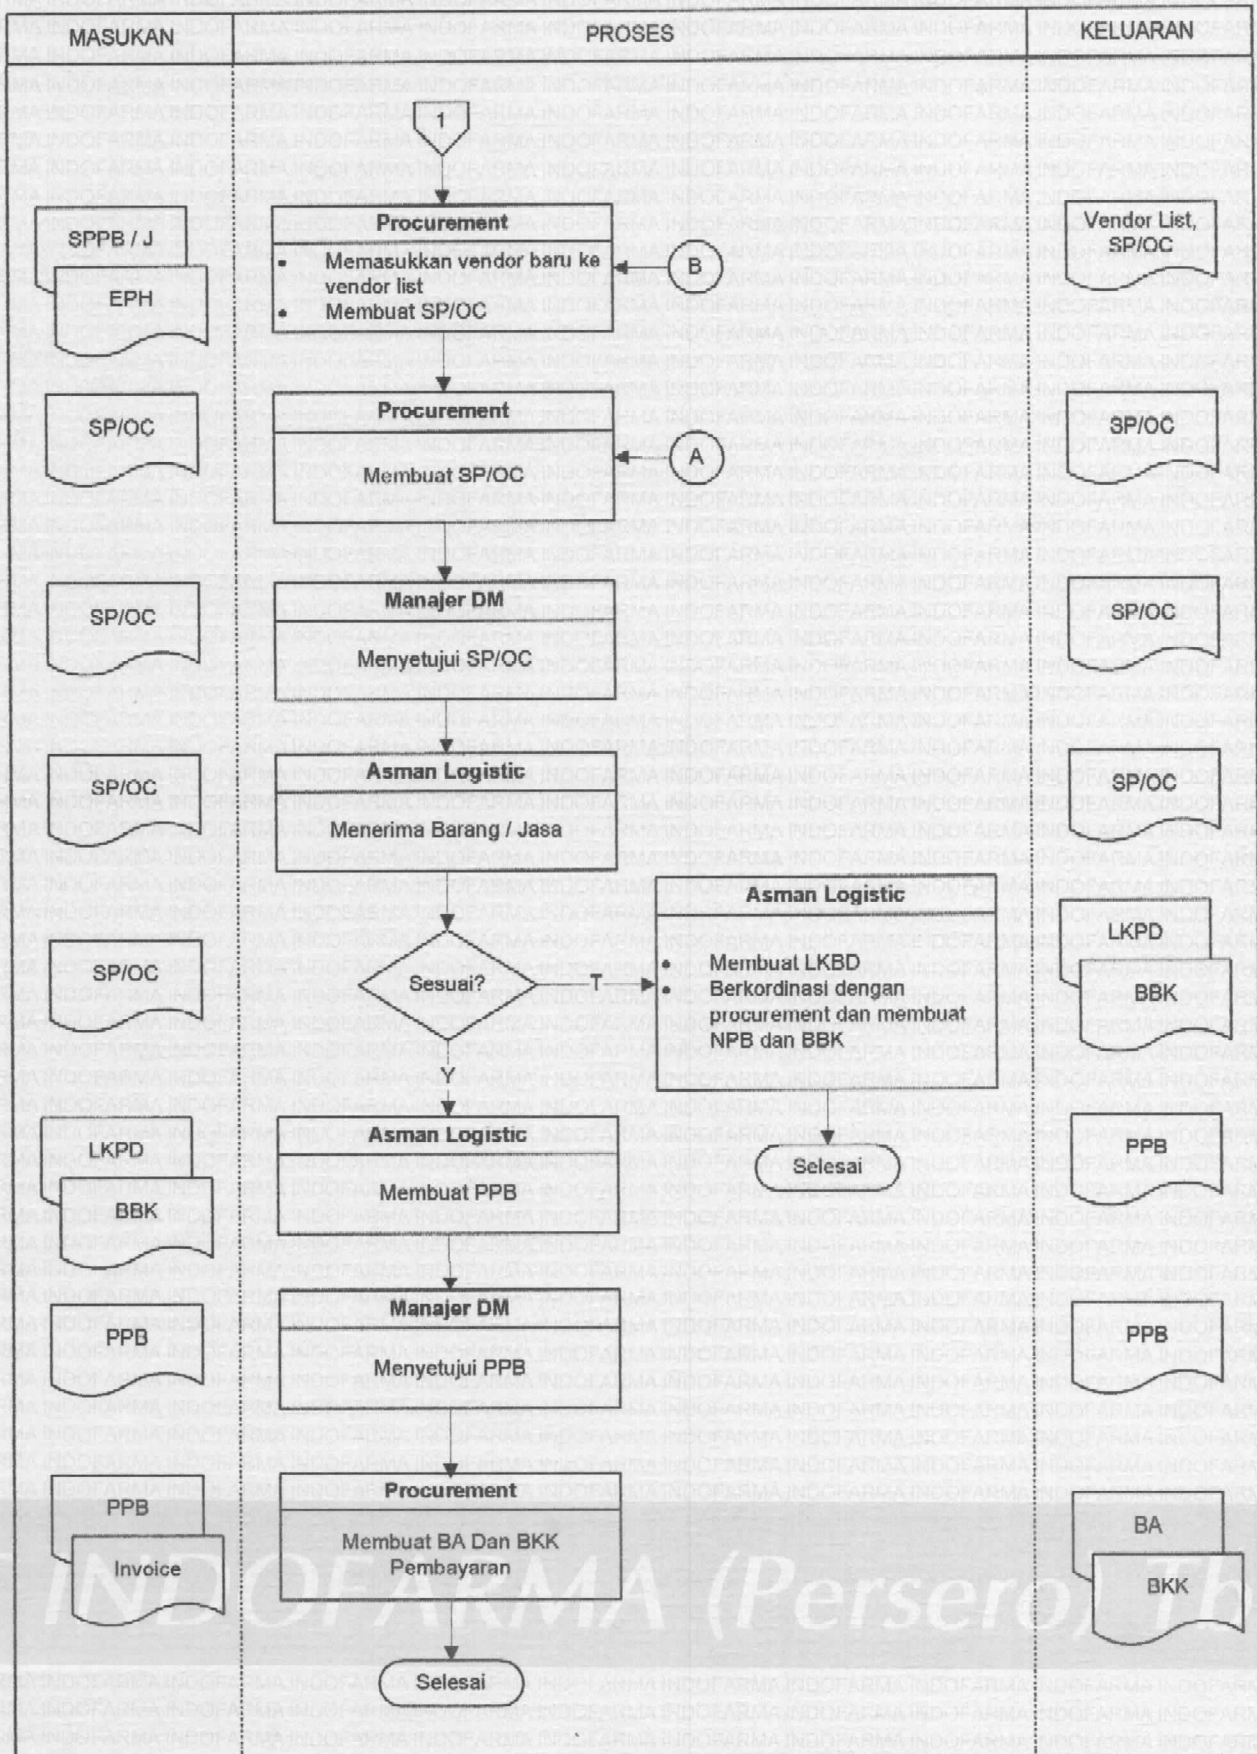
MASUKAN

PROSES

KELUARAN

1

SPPB / J

EPH

Procurement

• Memasukkan vendor baru ke vendor list

• Membuat SP/OC

B

Vendor List, SP/OC

SP/OC

Procurement

Membuat SP/OC

A

SP/OC

SP/OC

Manajer DM

Menyetujui SP/OC

SP/OC

SP/OC

Asman Logistic

Menerima Barang / Jasa

SP/OC

Asman Logistic

SP/OC

Sesuai?

T

• Membuat LKBD

• Berkordinasi dengan procurement dan membuat NPB dan BBK

LKPD

BBK

Y

LKPD

BBK

Asman Logistic

Membuat PPB

Selesai

PPB

PPB

Manajer DM

Menyetujui PPB

PPB

PPB

Invoice

Procurement

Membuat BA Dan BKK Pembayaran

BA

BKK

Selesai

INDOFARMA (Persero) Tb